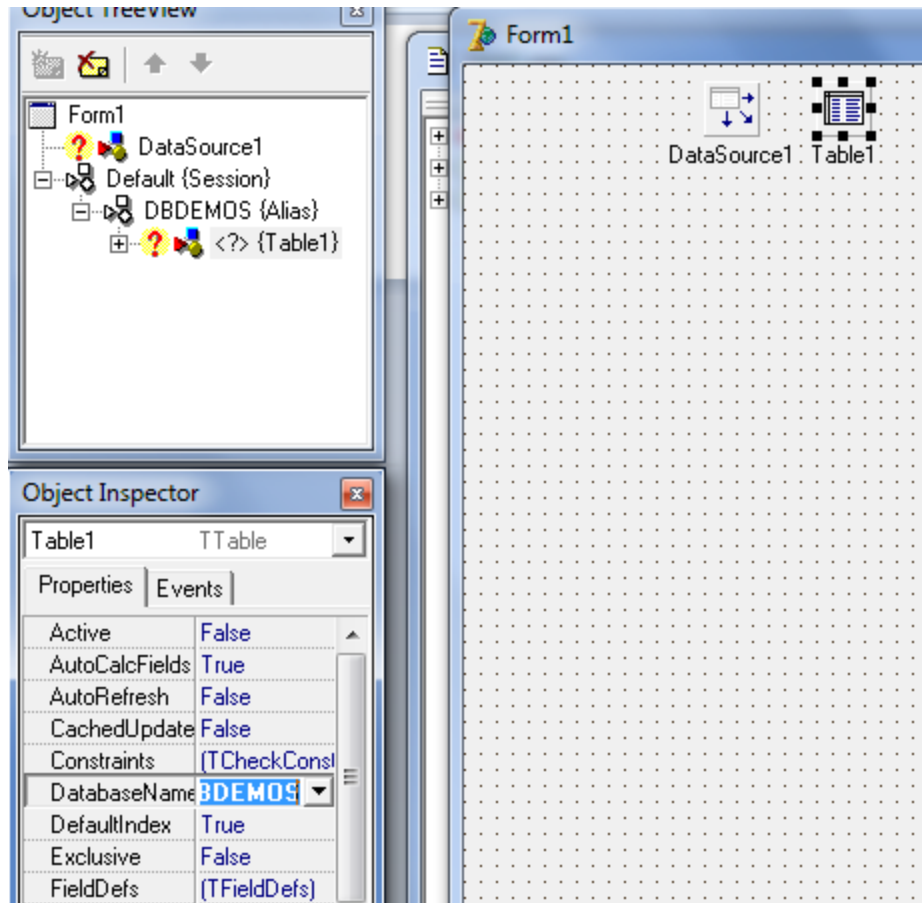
Object TreeView

Form1
DataSource1
Default {Session}
DBDEMOS {Alias}
<?> {Table1}

Form1

DataSource1
Table1

Object Inspector

Table1 TTable

Properties
Events

| | |
|---|---|
| Active | False |
| AutoCalcFields | True |
| AutoRefresh | False |
| CachedUpdate | False |
| Constraints | (TCheckConst |
| DatabaseName | BDEMOS |
| DefaultIndex | True |
| Exclusive | False |
| FieldDefs | (TFieldDefs) |